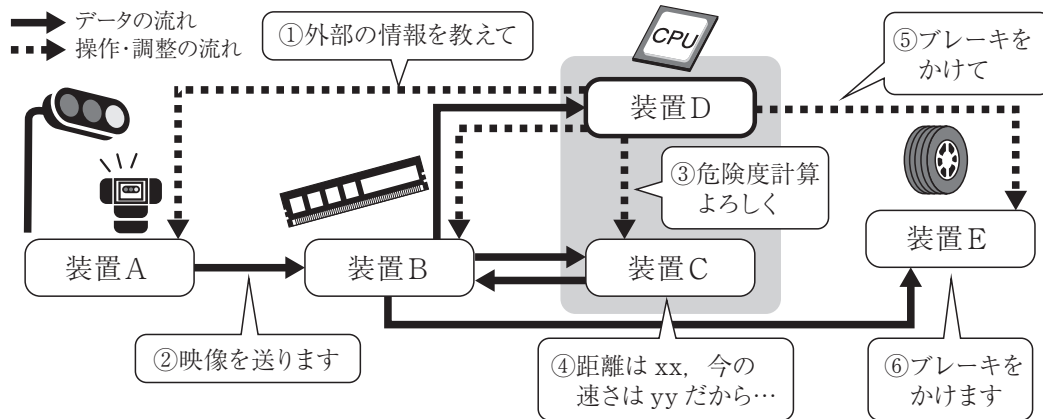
データの流れ
操作・調整の流れ

①外部の情報を教えて

CPU

⑤ブレーキをかけて

装置D

③危険度計算よろしく

装置A

装置B

装置C

装置E

②映像を送ります

④距離は xx，今の速さは yy だから…

⑥ブレーキをかけます